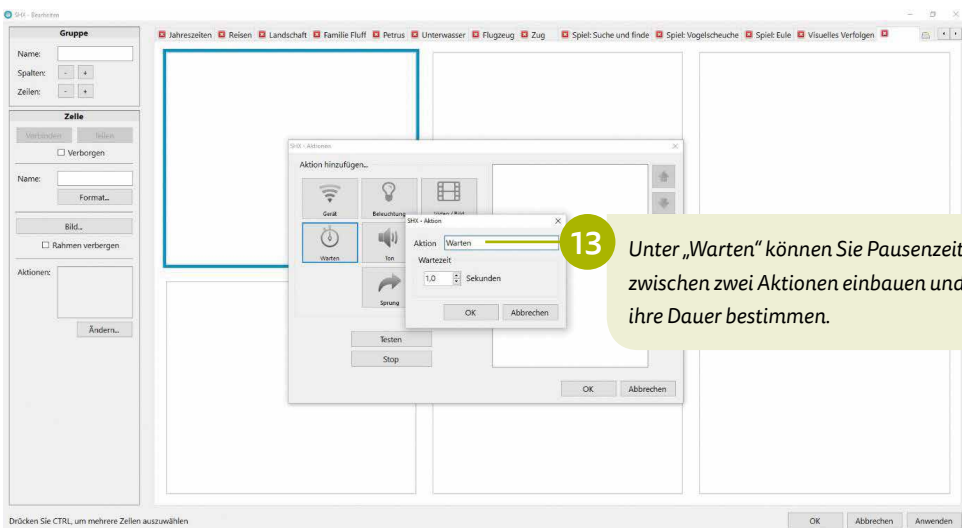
SHX - Bearbeiten

Jahreszeiten Reisen Landschaft Familie Fluff Petrus Unterwasser Flugzeug Zug Spiel: Suche und finde Spiel: Vogelscheuche Spiel: Eule Visuelles Verfolgen

Gruppe

Name:

Spalten: - +

Zeilen: - +

Zelle

Verbinden Teilen

Verborgen

Name:

Format...

Bild...

Rahmen verbergen

Aktionen:

Ändern...

SHX - Aktionen

Aktion hinzufügen...

Gerät Beleuchtung Video / Bild

Warten Ton

Sprung

Testen

Stop

OK Abbrechen

SHX - Aktion

Aktion Warten

Wartezeit

1,0 Sekunden

OK Abbrechen

13

Unter „Warten" können Sie Pausenzeit zwischen zwei Aktionen einbauen und ihre Dauer bestimmen.

Drücken Sie CTRL, um mehrere Zellen auszuwählen

OK Abbrechen Anwenden